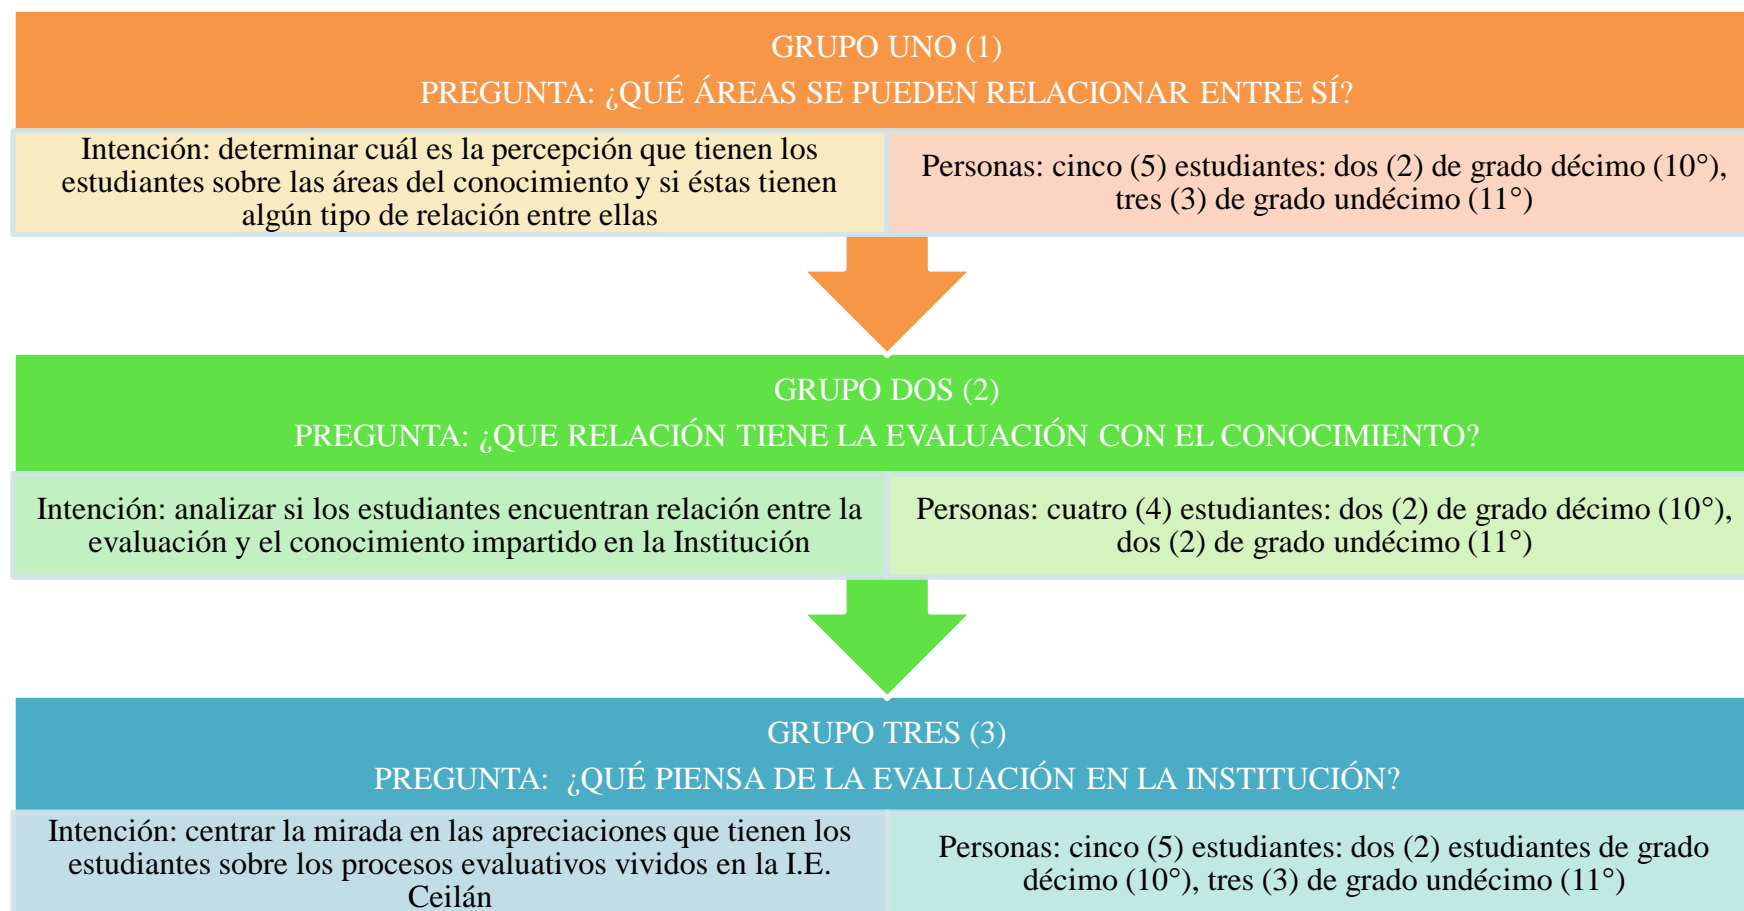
GRUPO UNO (1)
PREGUNTA: ¿QUÉ ÁREAS SE PUEDEN RELACIONAR ENTRE SÍ?

Intención: determinar cuál es la percepción que tienen los estudiantes sobre las áreas del conocimiento y si éstas tienen algún tipo de relación entre ellas

Personas: cinco (5) estudiantes: dos (2) de grado décimo (10°), tres (3) de grado undécimo (11°)

GRUPO DOS (2)
PREGUNTA: ¿QUE RELACIÓN TIENE LA EVALUACIÓN CON EL CONOCIMIENTO?

Intención: analizar si los estudiantes encuentran relación entre la evaluación y el conocimiento impartido en la Institución

Personas: cuatro (4) estudiantes: dos (2) de grado décimo (10°), dos (2) de grado undécimo (11°)

GRUPO TRES (3)
PREGUNTA: ¿QUÉ PIENSA DE LA EVALUACIÓN EN LA INSTITUCIÓN?

Intención: centrar la mirada en las apreciaciones que tienen los estudiantes sobre los procesos evaluativos vividos en la I.E. Ceilán

Personas: cinco (5) estudiantes: dos (2) estudiantes de grado décimo (10°), tres (3) de grado undécimo (11°)